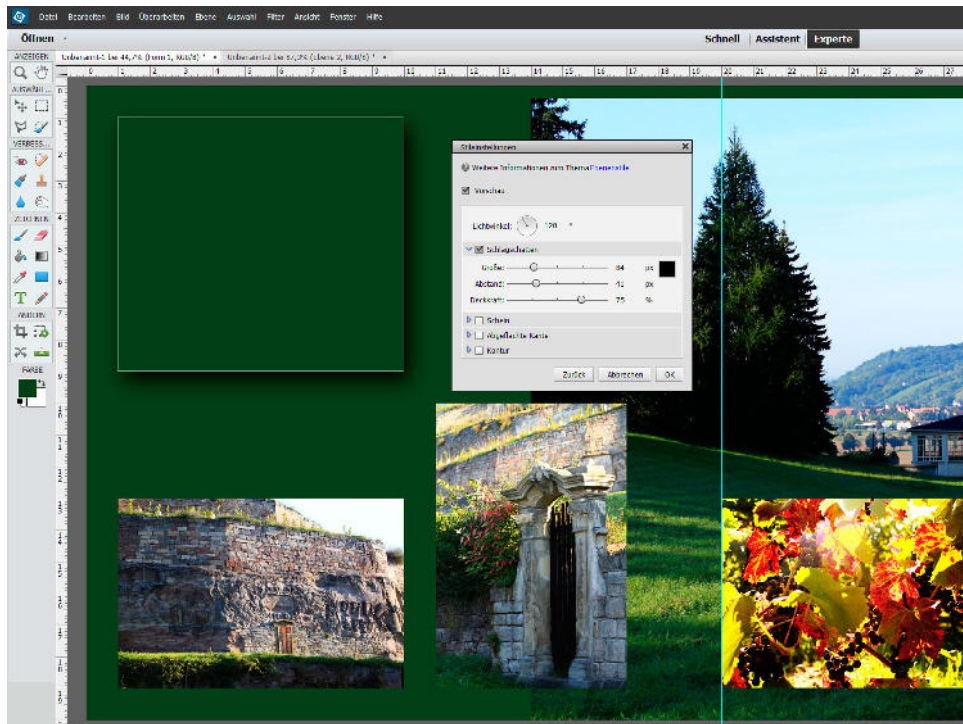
Datei Bearbeiten Bild Überarbeiten Ebene Auswahl Filter Ansicht Fenster Hilfe

Öffnen

Schnell | Assistent | Experte

Unbenannt-1 bei 44,7% (Form 1, RGB/8) * × Unbenannt-2 bei 57,3% (Ebene 2, RGB/8) * ×

ANZEIGEN

AUSWÄHL.

VERBESS.

ZEICHNEN

ÄNDERN

FARBE

Stileinstellungen

Weitere Informationen zum Thema: Ebenenstile

Vorschau

Lichtwinkel: 120 °

Schlagschatten

Größe: 84 px

Abstand: 41 px

Deckkraft: 75 %

Schein

Abgeflachte Kante

Kontur

Zurück Abbrechen OK